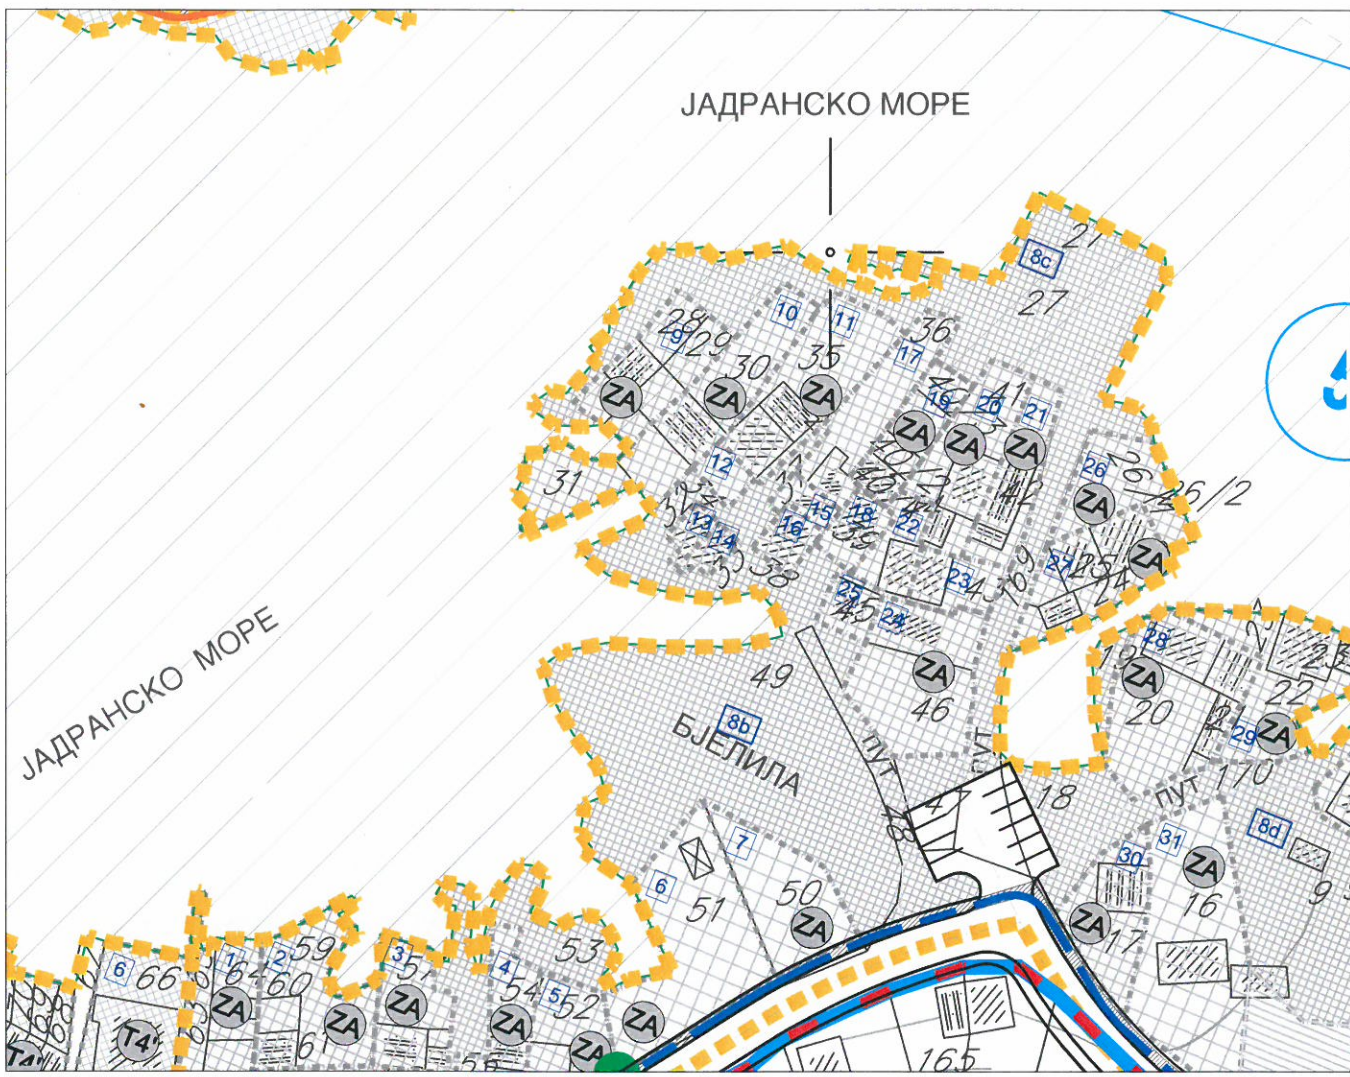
ЈАДРАНСКО МОРЕ

ЈАДРАНСКО МОРЕ

8c
21
27
10
11
28
9
29
30
35
36
17
ZA
ZA
ZA
19
20
21
41
ZA
ZA
ZA
31
12
26
ZA
26/2
13
14
16
15
18
22
ZA
27
23
25
24
45
28
ZA
22
49
ZA
46
20
8b
БЈЕЛИЛА
пут
пут
18
29
ZA
пут
170
31
8d
30
ZA
16
7
6
51
50
ZA
ZA
17
9
53
6
66
1
64
2
60
59
3
57
4
54
5
52
ZA
ZA
ZA
ZA
ZA
ZA
T4
61
165